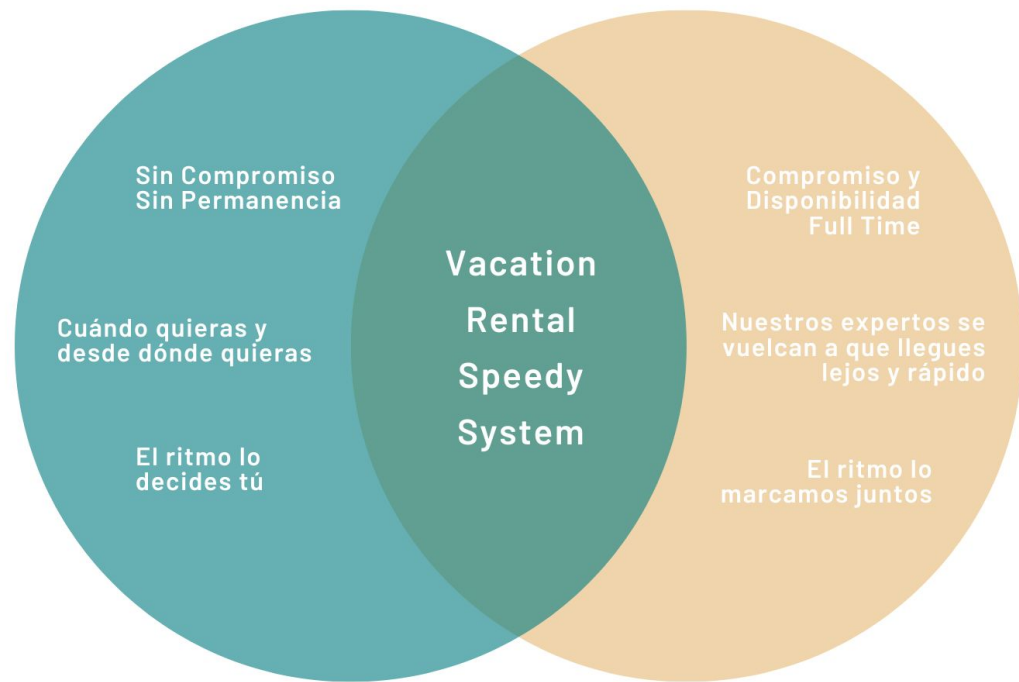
Sin Compromiso
Sin Permanencia

Cuándo quieras y desde dónde quieras

El ritmo lo decides tú

Vacation Rental Speedy System

Compromiso y Disponibilidad Full Time

Nuestros expertos se vuelcan a que llegues lejos y rápido

El ritmo lo marcamos juntos